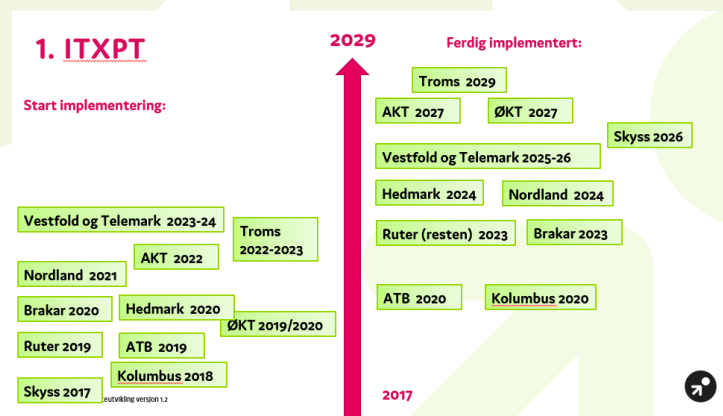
1. ITXPT

Start implementering:

Vestfold og Telemark 2023-24

Troms 2022-2023

AKT 2022

Nordland 2021

Brakar 2020

Hedmark 2020

ØKT 2019/2020

Ruter 2019

ATB 2019

Kolumbus 2018

Skyss 2017

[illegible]eutvikling versjon 1.2

2029

2017

Ferdig implementert:

Troms 2029

AKT 2027

ØKT 2027

Skyss 2026

Vestfold og Telemark 2025-26

Hedmark 2024

Nordland 2024

Ruter (resten) 2023

Brakar 2023

ATB 2020

Kolumbus 2020